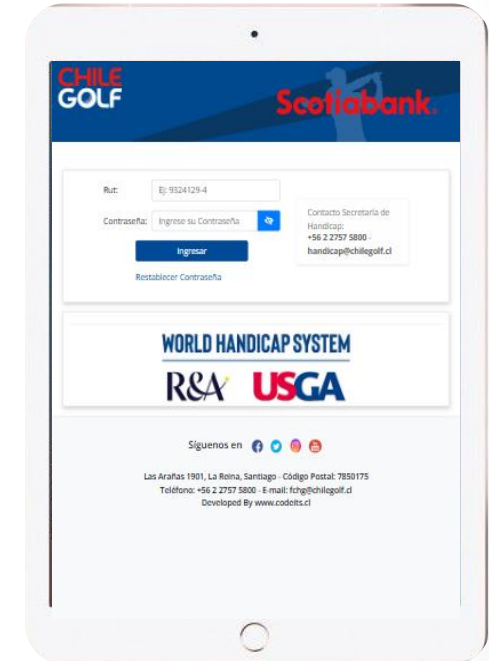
CHILE GOLF

Scotiabank.

Rut: Ej: 9324129-4

Contraseña: Ingrese su Contraseña

Ingresar

Restablecer Contraseña

Contacto Secretaría de Handicap:
+56 2 2757 5800 -
handicap@chilegolf.cl

WORLD HANDICAP SYSTEM

R&A USGA

Síguenos en

Las Arañas 1901, La Reina, Santiago - Código Postal: 7850175
Teléfono: +56 2 2757 5800 - E-mail: fchg@chilegolf.cl
Developed By www.codeits.cl